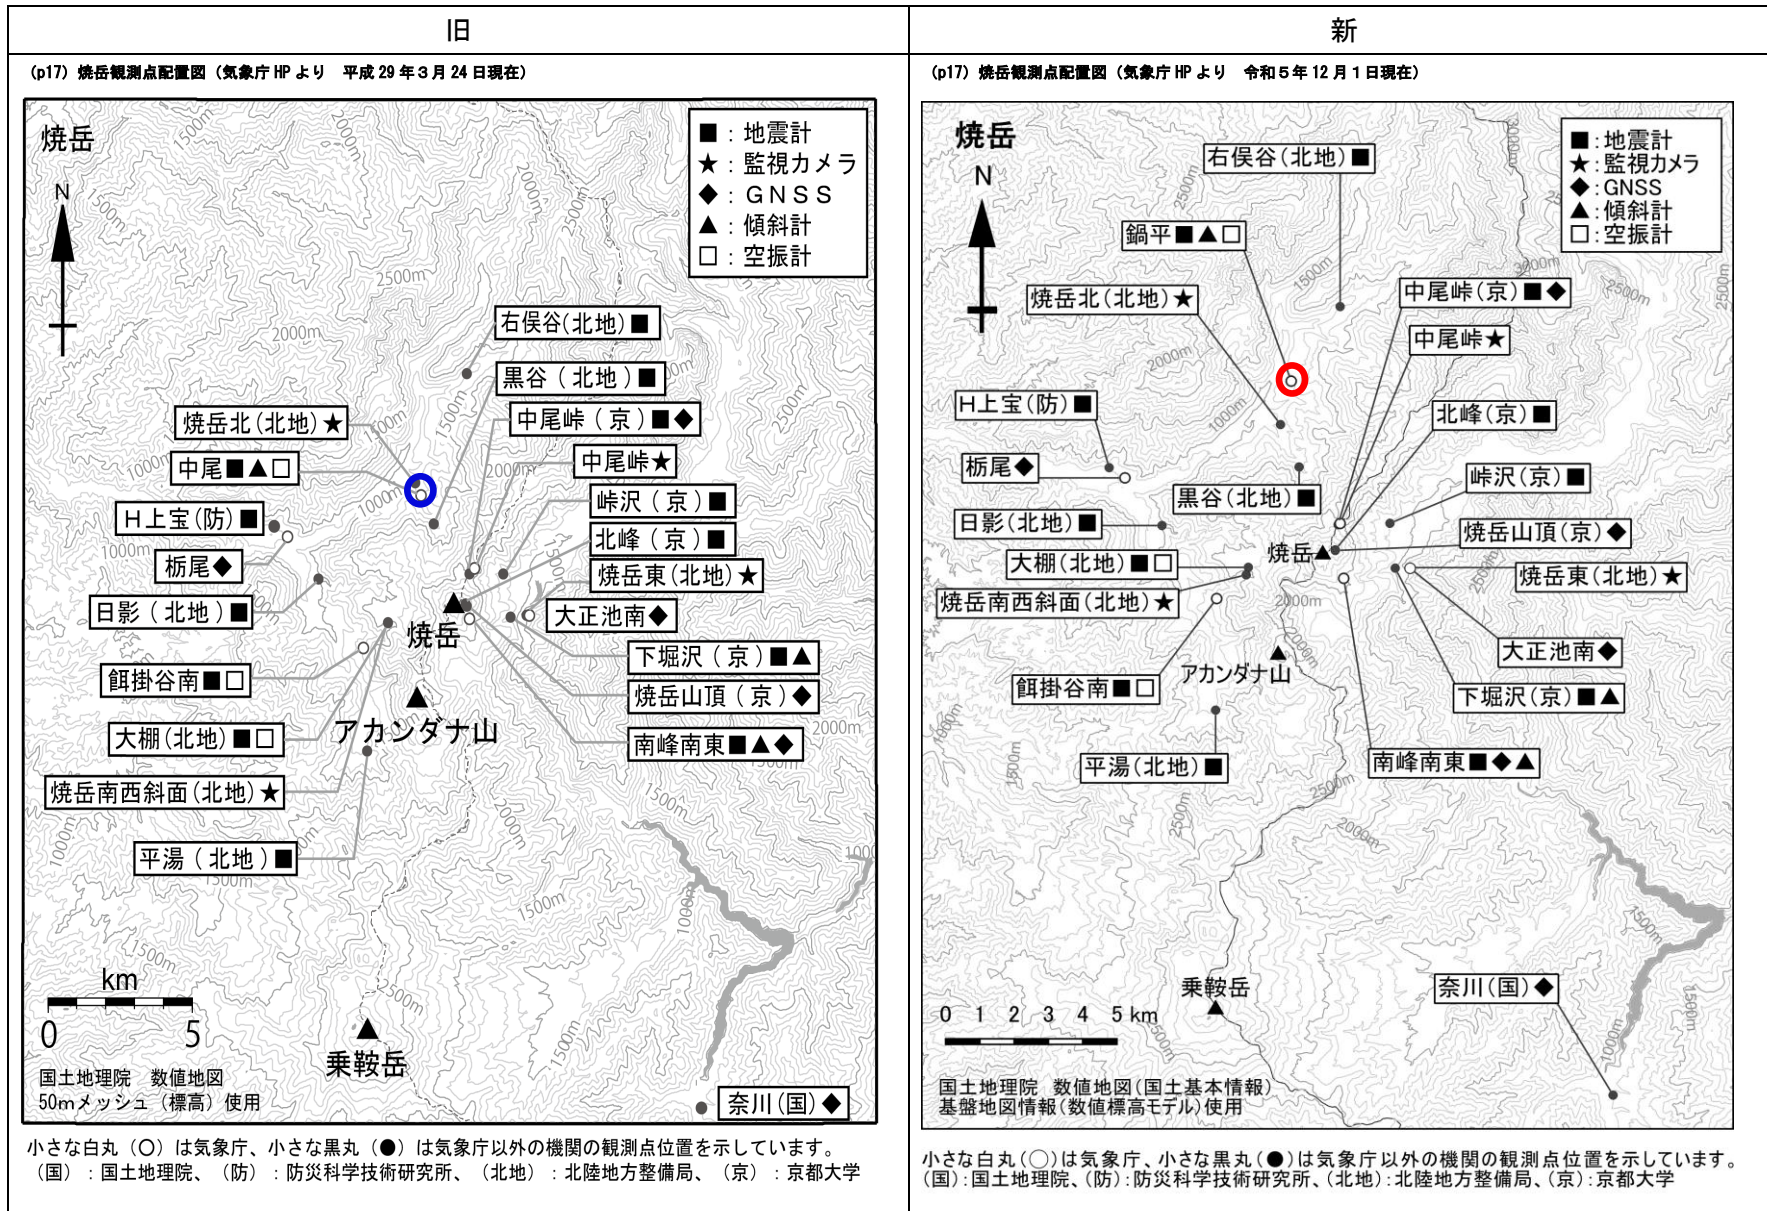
| 旧 | 新 |
|---|---|
| (p17) 焼岳観測点配置図（気象庁 HP より　平成 29 年 3 月 24 日現在） | (p17) 焼岳観測点配置図（気象庁 HP より　令和 5 年 12 月 1 日現在） |

焼岳

N

■：地震計
★：監視カメラ
◆：GNSS
▲：傾斜計
□：空振計

右俣谷(北地)■
黒谷（北地）■
中尾峠（京）■◆
中尾峠★
峠沢（京）■
北峰（京）■
焼岳東(北地)★
大正池南◆
下堀沢（京）■▲
焼岳山頂（京）◆
南峰南東■▲◆
焼岳北(北地)★
中尾■▲□
H上宝(防)■
栃尾◆
日影（北地）■
餌掛谷南■□
大棚(北地)■□
焼岳南西斜面(北地)★
平湯（北地）■
焼岳
アカンダナ山
乗鞍岳
奈川(国)◆

km
0　5

国土地理院　数値地図
50mメッシュ（標高）使用

2000m 1500m 2500m 1000m

小さな白丸（○）は気象庁、小さな黒丸（●）は気象庁以外の機関の観測点位置を示しています。
（国）：国土地理院、（防）：防災科学技術研究所、（北地）：北陸地方整備局、（京）：京都大学

焼岳

N

■:地震計
★:監視カメラ
◆:GNSS
▲:傾斜計
□:空振計

右俣谷(北地)■
鍋平■▲□
焼岳北(北地)★
中尾峠(京)■◆
中尾峠★
H上宝(防)■
北峰(京)■
栃尾◆
峠沢(京)■
黒谷(北地)■
日影(北地)■
焼岳山頂(京)◆
焼岳▲
大棚(北地)■□
焼岳東(北地)★
焼岳南西斜面(北地)★
大正池南◆
アカンダナ山
餌掛谷南■□
下堀沢(京)■▲
南峰南東■◆▲
平湯(北地)■
乗鞍岳
奈川(国)◆

0 1 2 3 4 5 km

国土地理院　数値地図(国土基本情報)
基盤地図情報(数値標高モデル)使用

2000m 1500m 2500m 1000m

小さな白丸(○)は気象庁、小さな黒丸(●)は気象庁以外の機関の観測点位置を示しています。
(国):国土地理院、(防):防災科学技術研究所、(北地):北陸地方整備局、(京):京都大学